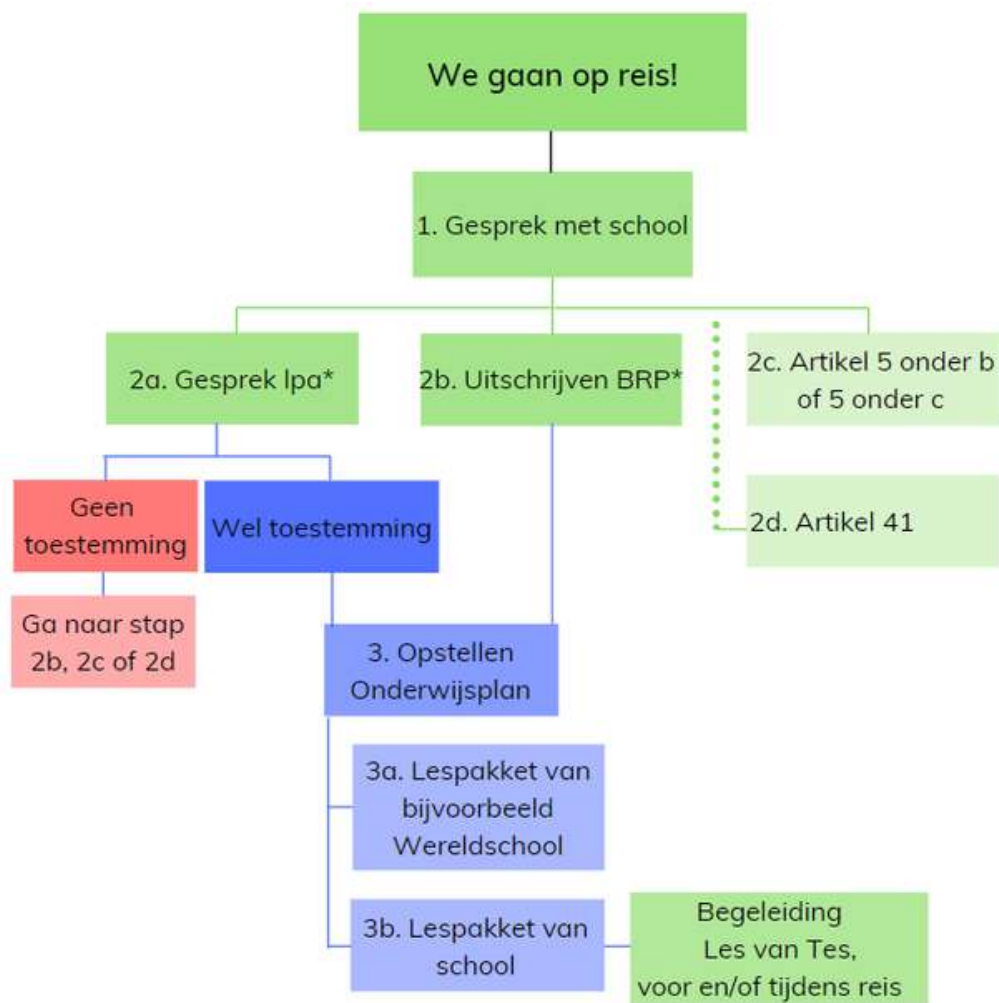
We gaan op reis!

1. Gesprek met school

2a. Gesprek lpa*

2b. Uitschrijven BRP*

2c. Artikel 5 onder b of 5 onder c

2d. Artikel 41

Geen toestemming

Wel toestemming

Ga naar stap 2b, 2c of 2d

3. Opstellen Onderwijsplan

3a. Lespakket van bijvoorbeeld Wereldschool

3b. Lespakket van school

Begeleiding Les van Tes, voor en/of tijdens reis